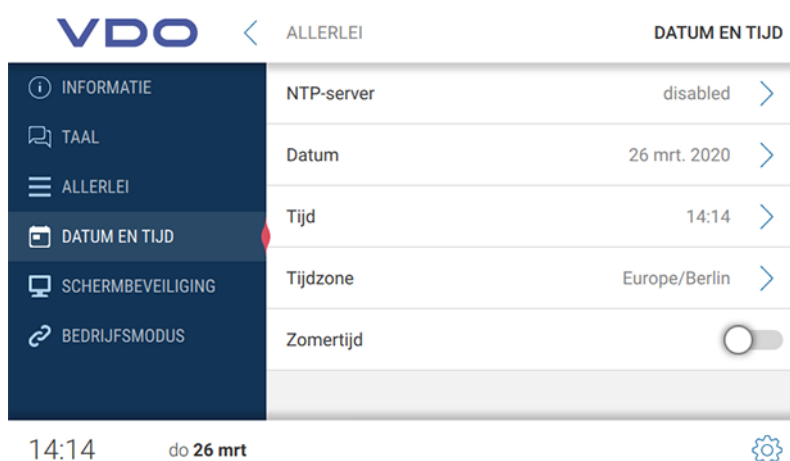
VDO

ALLERLEI

DATUM EN TIJD

INFORMATIE

TAAL

ALLERLEI

DATUM EN TIJD

SCHERMBEVEILIGING

BEDRIJFSMODUS

NTP-server disabled

Datum 26 mrt. 2020

Tijd 14:14

Tijdzone Europe/Berlin

Zomertijd

14:14 do 26 mrt